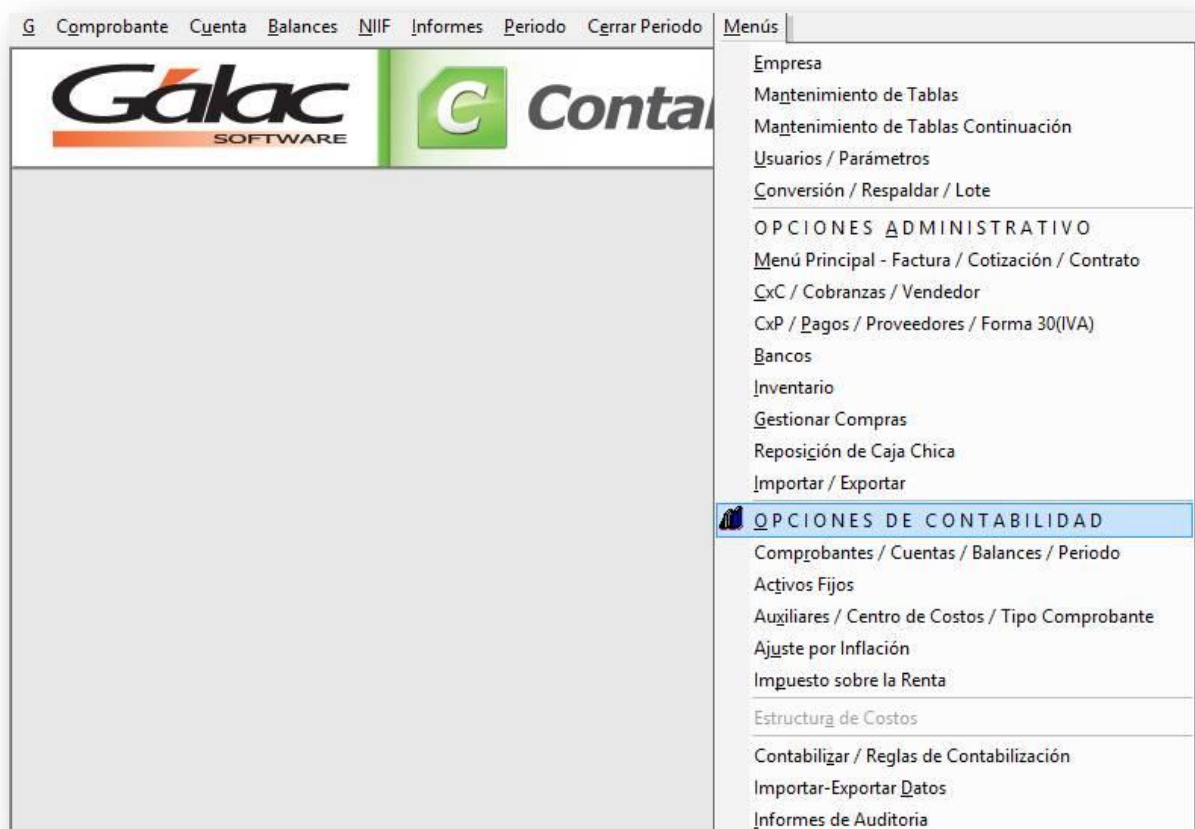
G Comprobante Cuenta Balances NIIF Informes Periodo Cerrar Periodo Menús

Gálac SOFTWARE

C Contal

Empresa
Mantenimiento de Tablas
Mantenimiento de Tablas Continuación
Usuarios / Parámetros
Conversión / Respaldar / Lote
OPCIONES ADMINISTRATIVO
Menú Principal - Factura / Cotización / Contrato
CxC / Cobranzas / Vendedor
CxP / Pagos / Proveedores / Forma 30(IVA)
Bancos
Inventario
Gestionar Compras
Reposición de Caja Chica
Importar / Exportar
OPCIONES DE CONTABILIDAD
Comprobantes / Cuentas / Balances / Periodo
Activos Fijos
Auxiliares / Centro de Costos / Tipo Comprobante
Ajuste por Inflación
Impuesto sobre la Renta
Estructura de Costos
Contabilizar / Reglas de Contabilización
Importar-Exportar Datos
Informes de Auditoria